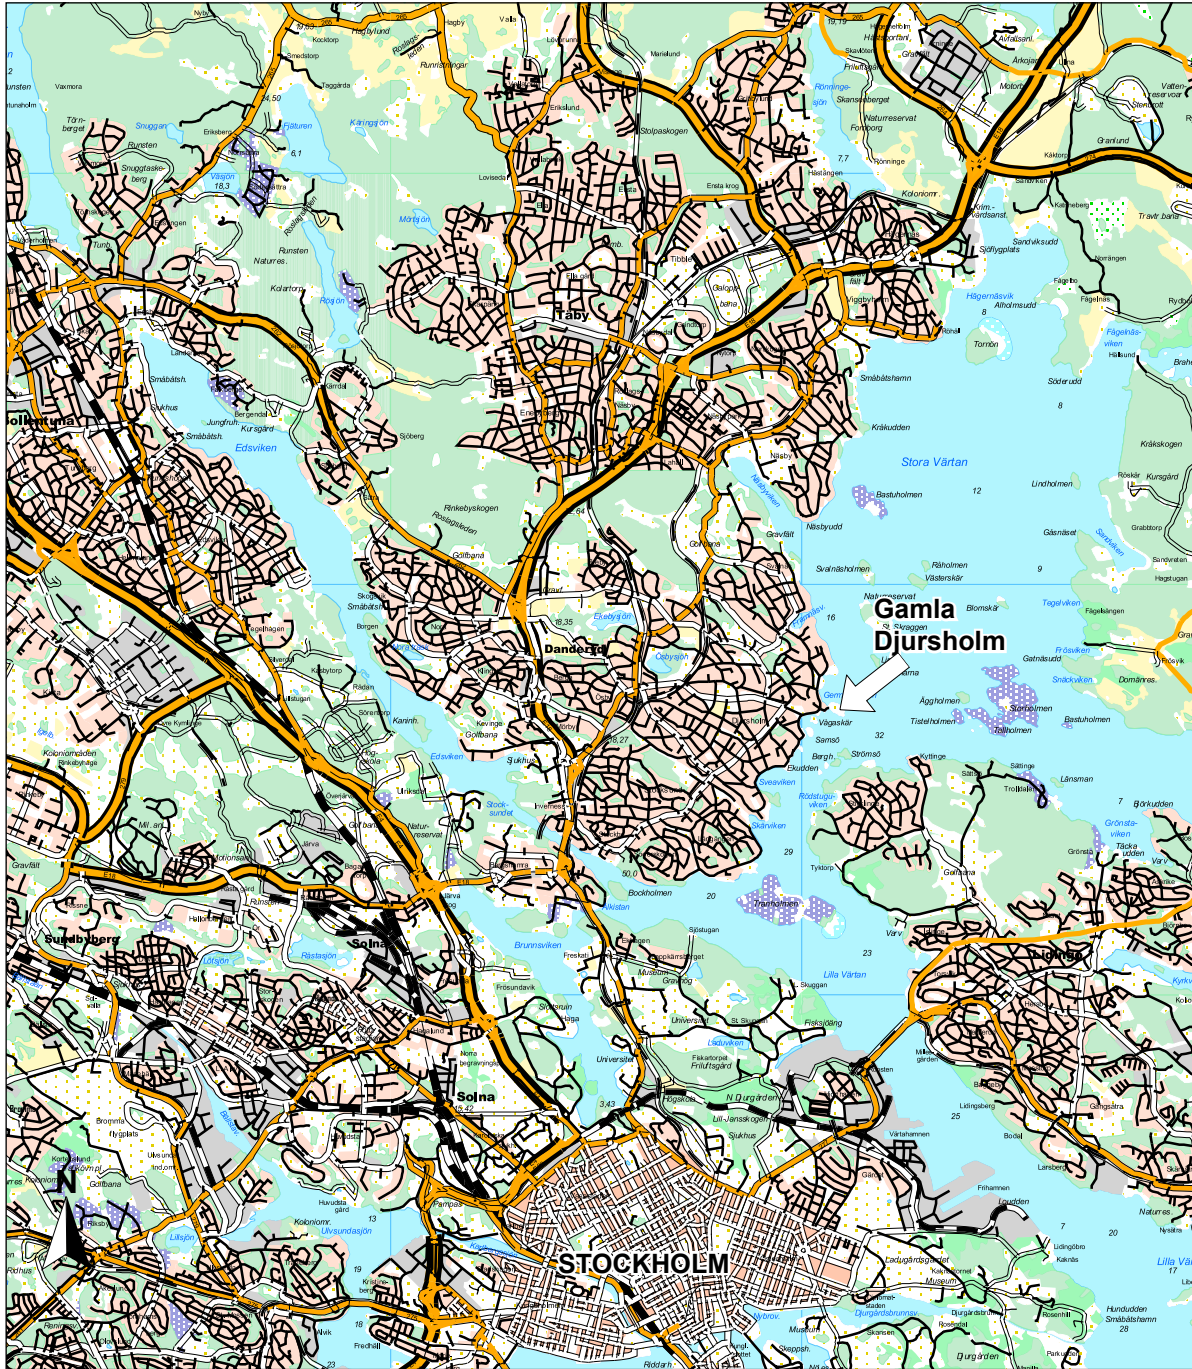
Gamla
Djursholm

Täby
Danderyd
Sollentuna
Sundbyberg
Solna
Lidingö
STOCKHOLM
N

Stora Värtan
Lilla Värtan
Edsviken
Hägernäsviken
Ålsta
Råsta
Brunnsviken
Ulvsundasjön
Nationalstadsparken
Vägaskär
Samsö
Strömsö
Tranholmen
Stora Värtan
Bastuholmen
Näsbyudd
Svalnäsholmen
Råholmen
Västerskär
Blomskär
Storholmen
Tisteholmen
Äggholmen
Tallholmen
Rinkebyskogen
Rönninge
Enebyberg
Näsby
Viggbyholm
Frösvik
Gåsnäset
Lindholmen
Kråkudden
Småbåtshamn
Söderudd
Tornbon
Stocksund
Bergshamra
Ekudden
Kevinge
Djursholm
Mörby
Universitet
Frescati
Bellevue
Hagalund
Huvudsta
Kristineberg
Hjorthagen
Ladugårdsgärdet
Djurgårdsbrunnsv.
Lidingöbro
Larsberg
Bodal
Gåshaga
Kyrkviken
Hundudden
Småbåtshamn